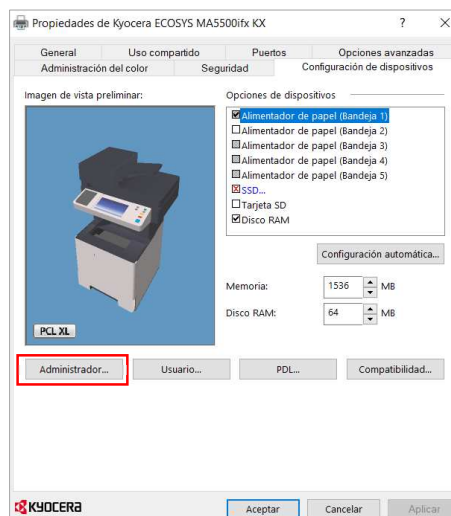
Propiedades de Kyocera ECOSYS MA5500ifx KX

?

General | Uso compartido | Puertos | Opciones avanzadas
Administración del color | Seguridad | Configuración de dispositivos

Imagen de vista preliminar:

PCL XL

Opciones de dispositivos

☑ Alimentador de papel (Bandeja 1)
☐ Alimentador de papel (Bandeja 2)
Alimentador de papel (Bandeja 3)
Alimentador de papel (Bandeja 4)
Alimentador de papel (Bandeja 5)
SSD...
☐ Tarjeta SD
☑ Disco RAM

Configuración automática...

Memoria: 1536 MB

Disco RAM: 64 MB

Administrador... | Usuario... | PDL... | Compatibilidad...

KYOCERA

Aceptar | Cancelar | Aplicar